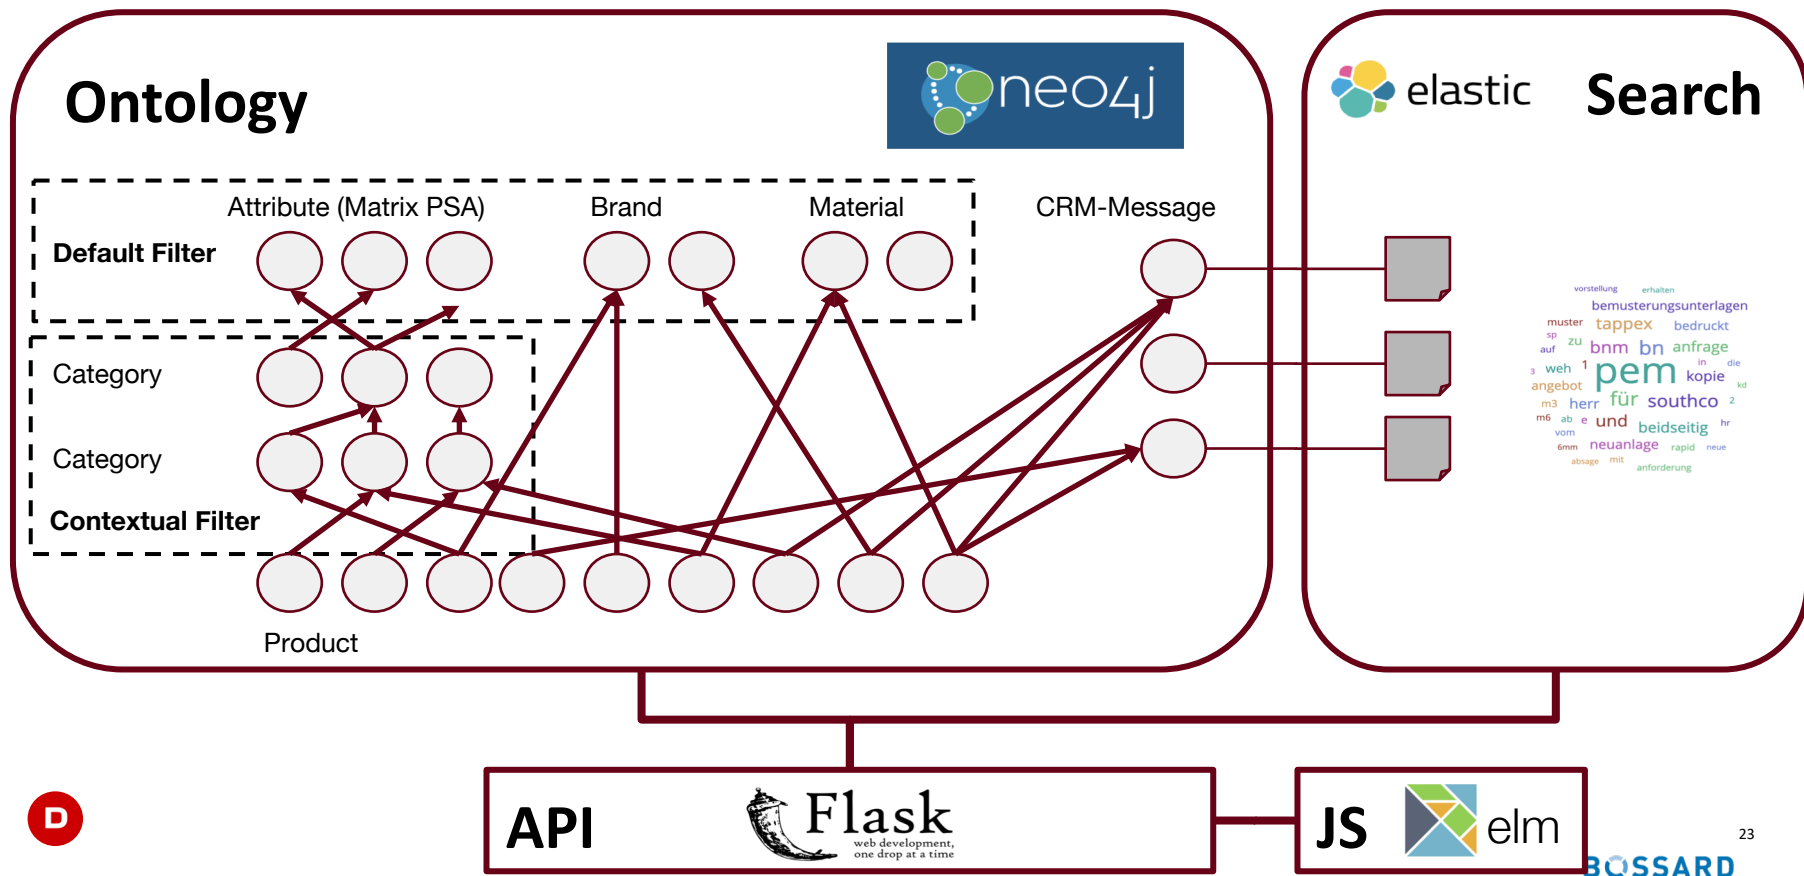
Ontology

neo4j

elastic

Search

Attribute (Matrix PSA)

Brand

Material

CRM-Message

Default Filter

Category

Category

Contextual Filter

Product

vorstellung erhalten
bemusterungsunterlagen
muster tappex bedruckt
sp zu
auf bnm bn anfrage
3 weh 1 in die
angebot pem kopie kd
m3 herr für southco 2
m6 ab e und beidseitig hr
vom
6mm neuanlage rapid neue
absage mit anforderung

API

Flask
web development, one drop at a time

JS

elm

23

BOSSARD